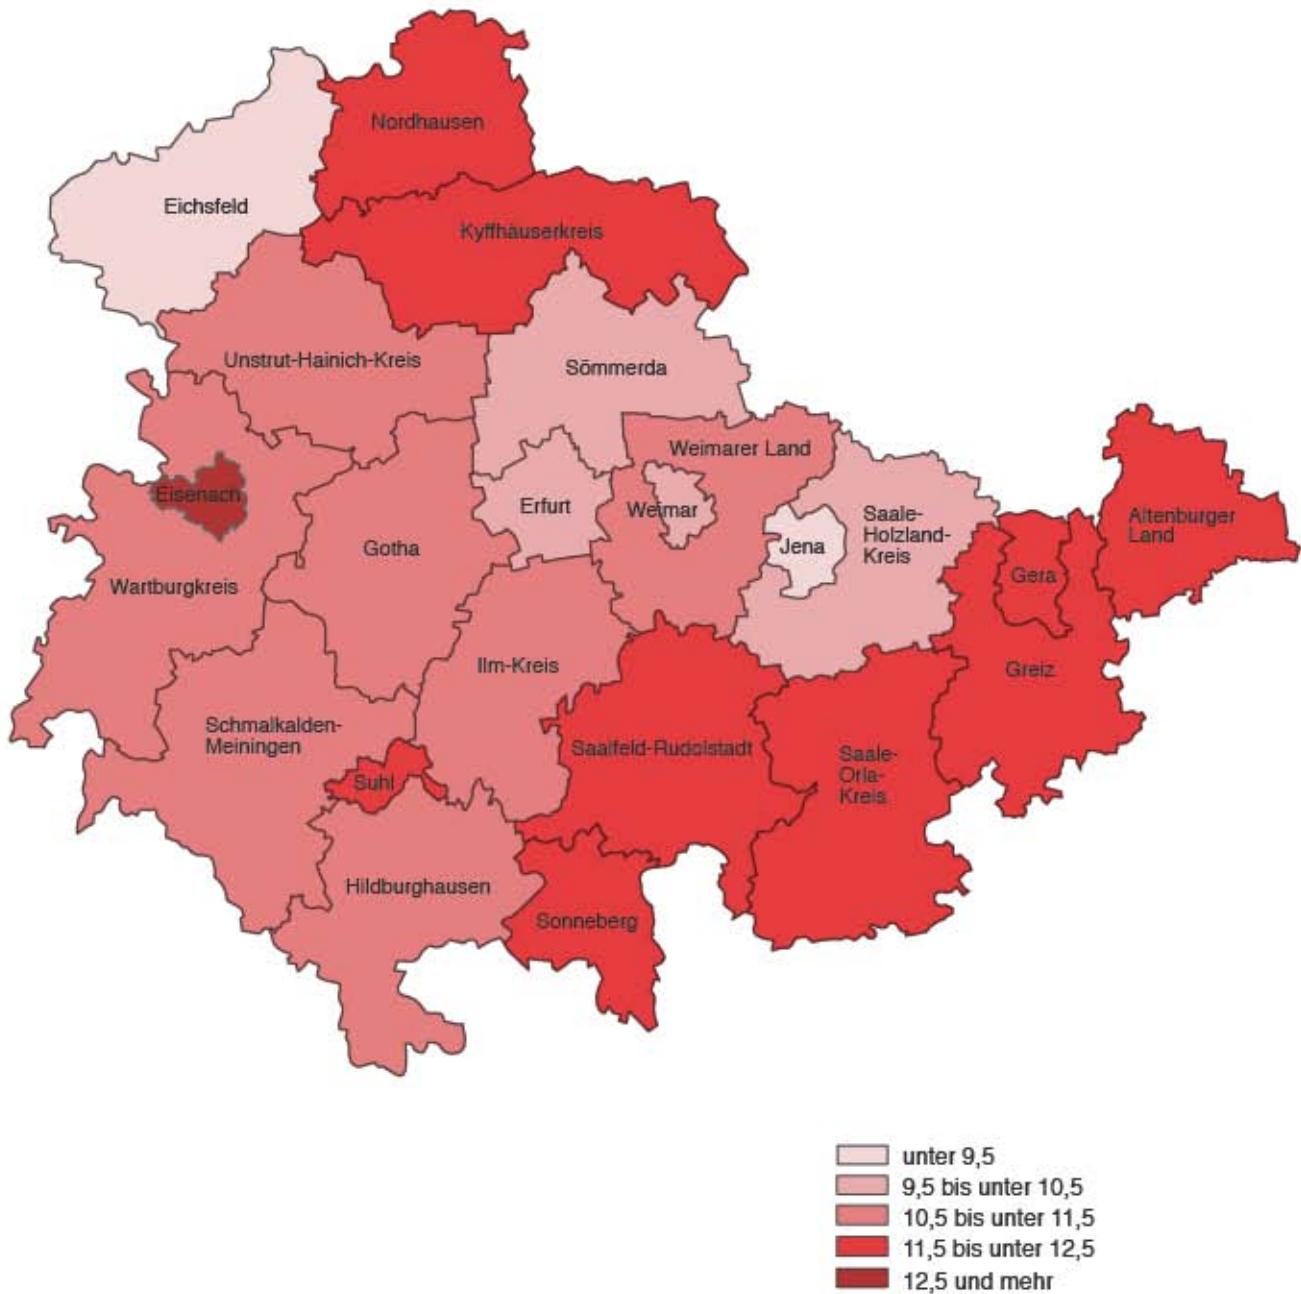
Nordhausen

Eichsfeld

Kyffhäuserkreis

Unstrut-Hainich-Kreis

Sömmerda

Weimarer Land

Eisenach

Erfurt

Weimar

Saale-Holzland-Kreis

Altenburger Land

Jena

Gotha

Gera

Wartburgkreis

Ilm-Kreis

Greiz

Schmalkalden-Meiningen

Saalfeld-Rudolstadt

Saale-Orla-Kreis

Suhl

Hildburghausen

Sonneberg

unter 9,5
9,5 bis unter 10,5
10,5 bis unter 11,5
11,5 bis unter 12,5
12,5 und mehr